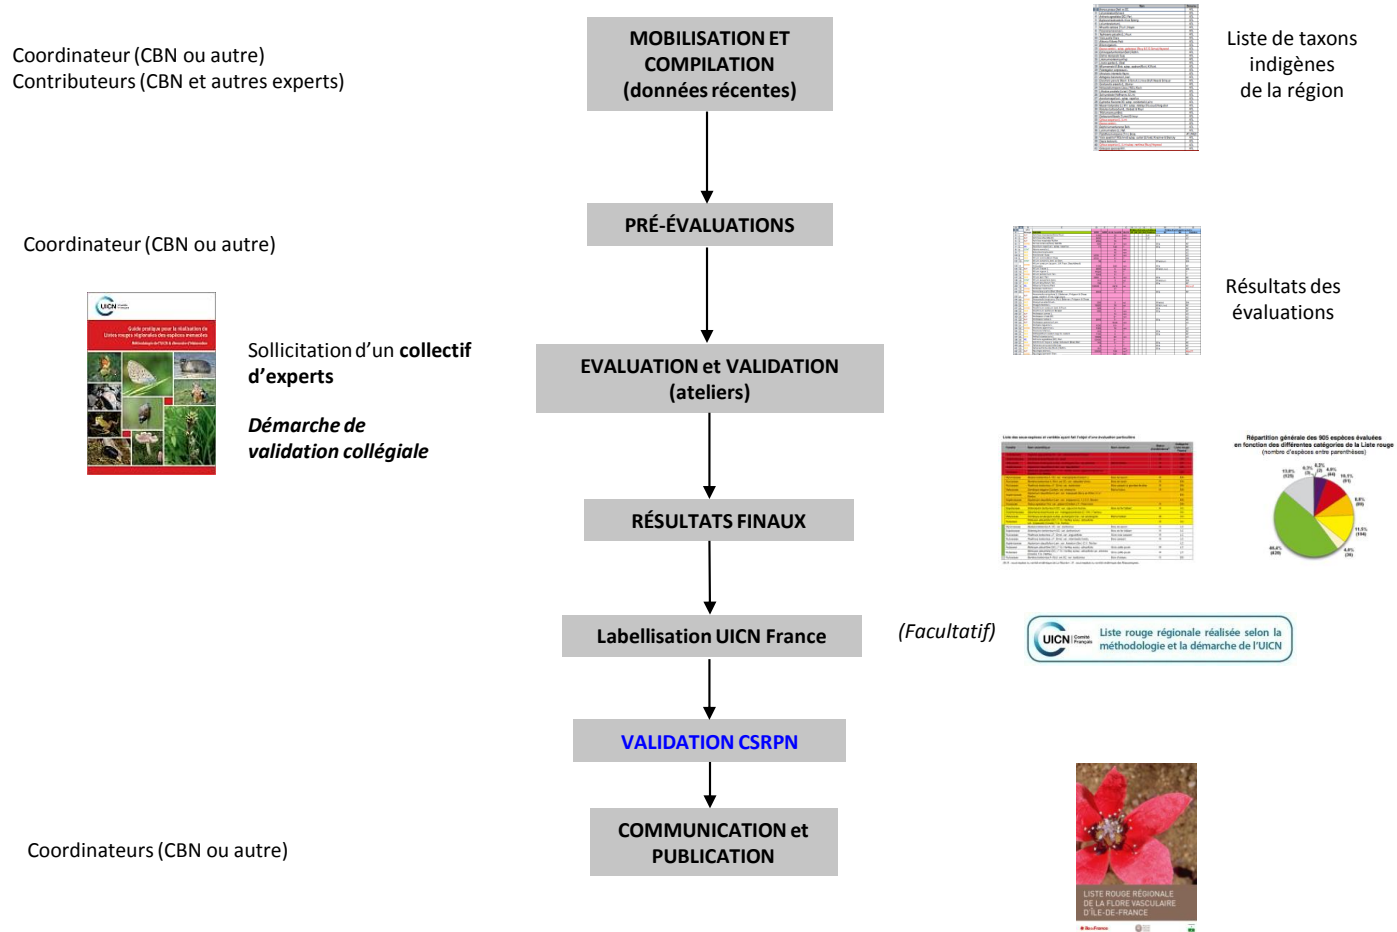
Coordinateur (CBN ou autre)
Contributeurs (CBN et autres experts)

MOBILISATION ET COMPILATION (données récentes)

Liste de taxons indigènes de la région

PRÉ-ÉVALUATIONS

Coordinateur (CBN ou autre)

Résultats des évaluations

UICN

Guide pratique pour la réalisation de Listes rouges régionales des espèces menacées

Méthodologie de l'UICN & démarche d'élaboration

Sollicitation d'un **collectif d'experts**

***Démarche de validation collégiale***

EVALUATION et VALIDATION (ateliers)

Liste des sous-espèces et variétés ayant fait l'objet d'une évaluation particulière

Répartition générale des 905 espèces évaluées en fonction des différentes catégories de la Liste rouge (nombre d'espèces entre parenthèses)

RÉSULTATS FINAUX

Labellisation UICN France

*(Facultatif)*

UICN Comité Français Liste rouge régionale réalisée selon la méthodologie et la démarche de l'UICN

VALIDATION CSRPN

COMMUNICATION et PUBLICATION

Coordinateurs (CBN ou autre)

LISTE ROUGE RÉGIONALE DE LA FLORE VASCULAIRE D'ÎLE-DE-FRANCE